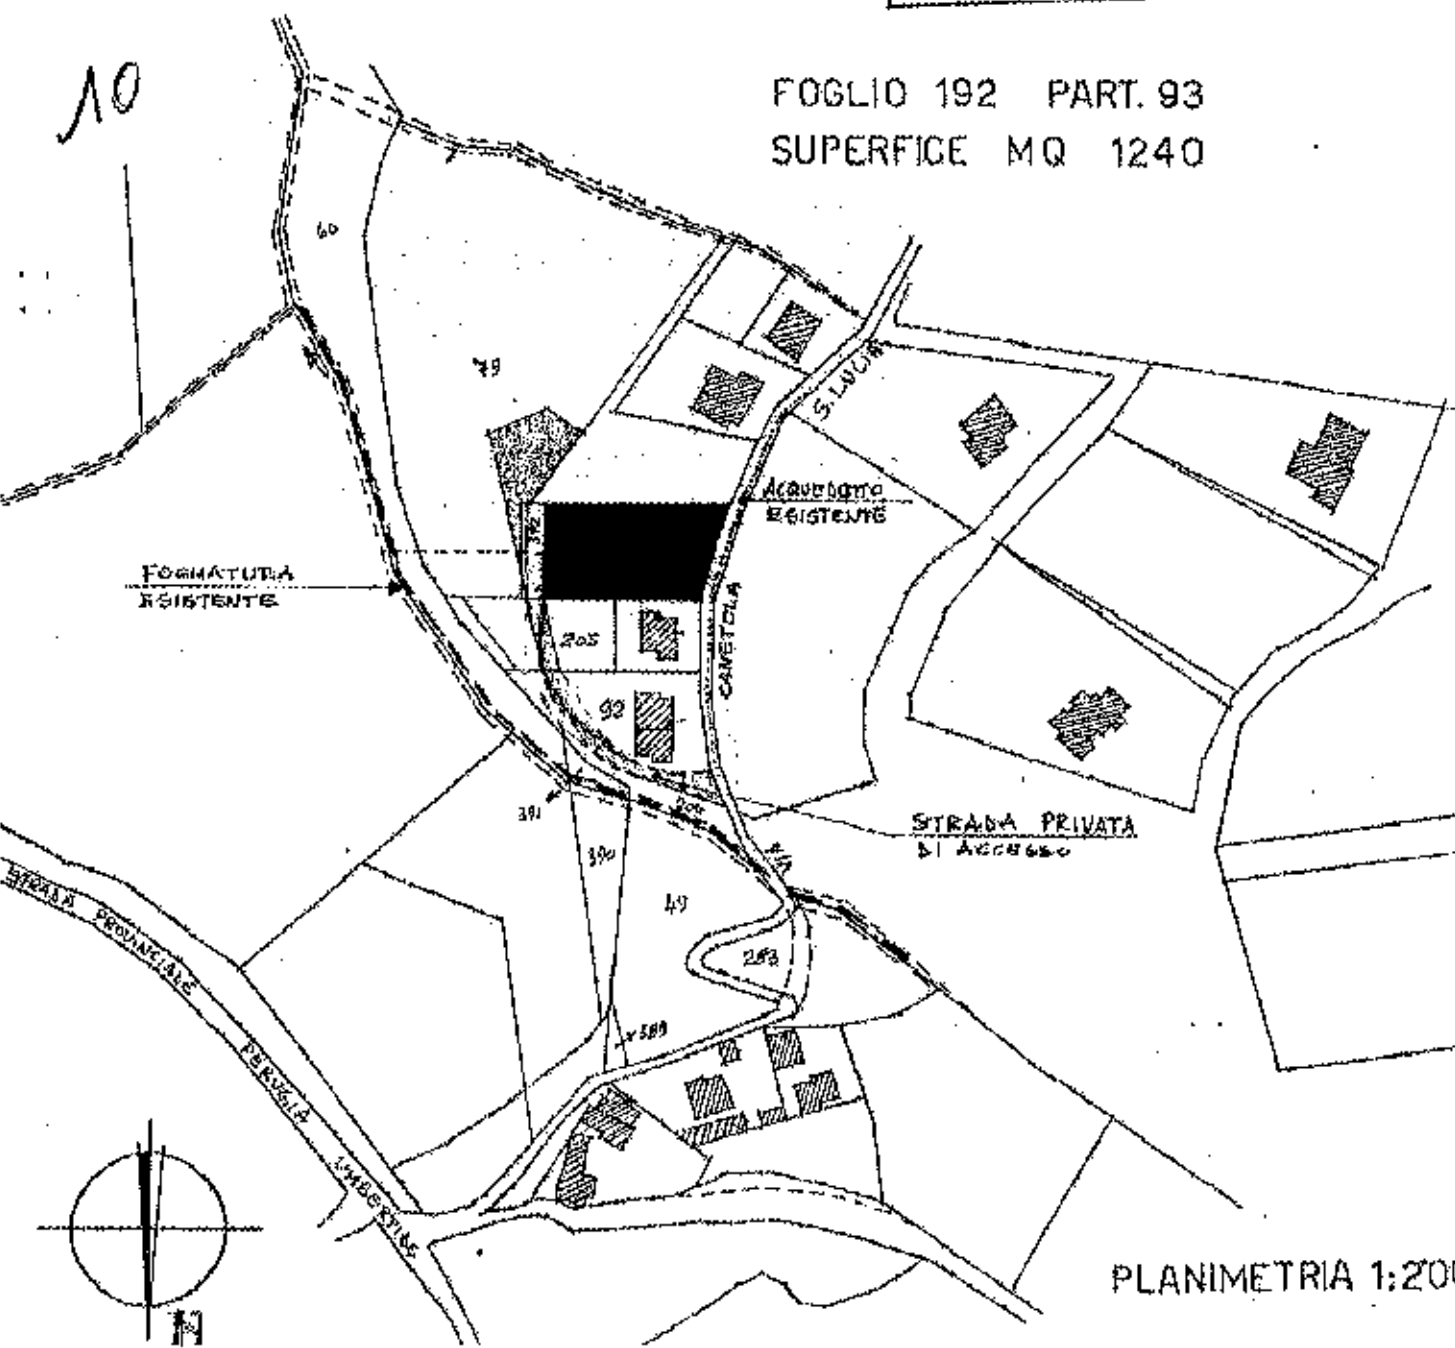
10

FOGLIO 192 PART. 93
SUPERFICE MQ 1240

60

79

S. LUCIA

ACQUEDOTTO
ESISTENTE

FOGNATURA
ESISTENTE

392

205

93

CANETOLA

391

390

206

STRADA PRIVATA
DI ACCESSO

49

288

389

STRADA PROVINCIALE PERUGIA UMBERTIDE

N

PLANIMETRIA 1:20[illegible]